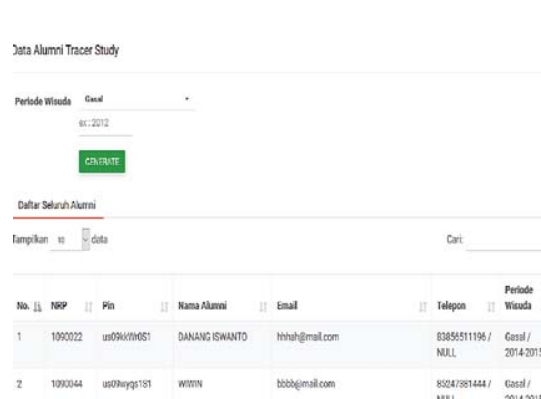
Data Alumni Tracer Study

Periode Wisuda Gasal

ex : 2012

GENERATE

Daftar Seluruh Alumni

Tampilkan 10 data

Cari:

| No. | NRP | Pin | Nama Alumni | Email | Telepon | Periode Wisuda |
|---|---|---|---|---|---|---|
| 1 | 1090022 | us09kkWr0S1 | DANANG ISWANTO | hhhah@mail.com | 83856511196 / NULL | Gasal / 2014-201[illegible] |
| 2 | 1090044 | us09wyqs181 | WIWIN | bbbb@mail.com | 85247381444 / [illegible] | Gasal / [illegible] |